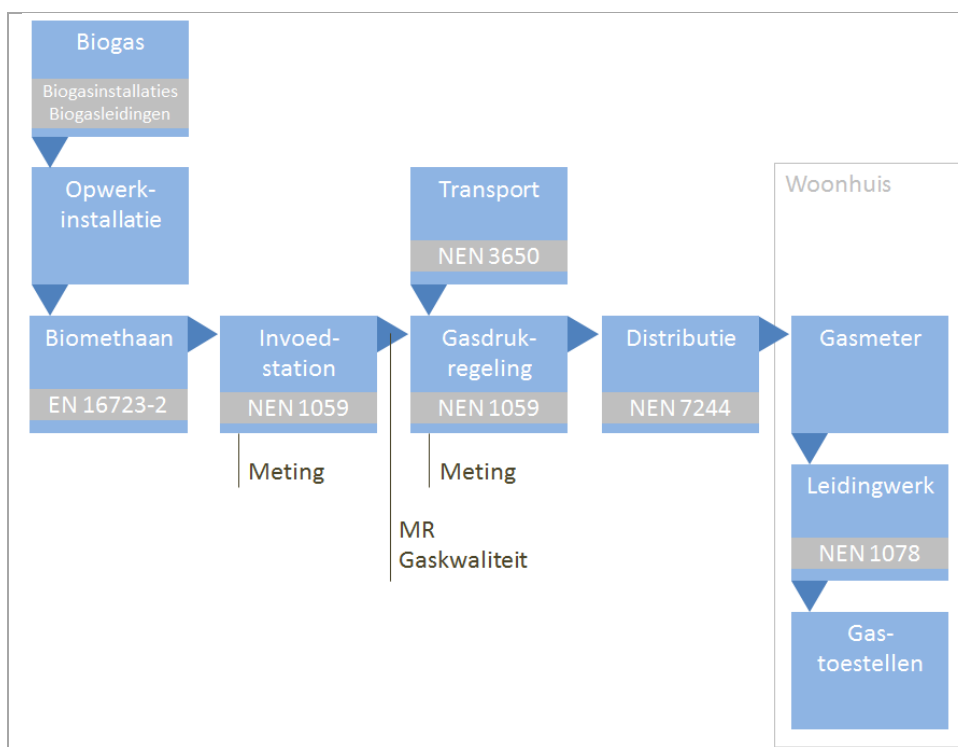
Biogas
Biogasinstallaties
Biogasleidingen

Opwerk-installatie

Biomethaan
EN 16723-2

Invoed-station
NEN 1059

Meting

MR
Gaskwaliteit

Transport
NEN 3650

Gasdruk-regeling
NEN 1059

Meting

Distributie
NEN 7244

Woonhuis

Gasmeter

Leidingwerk
NEN 1078

Gas-toestellen